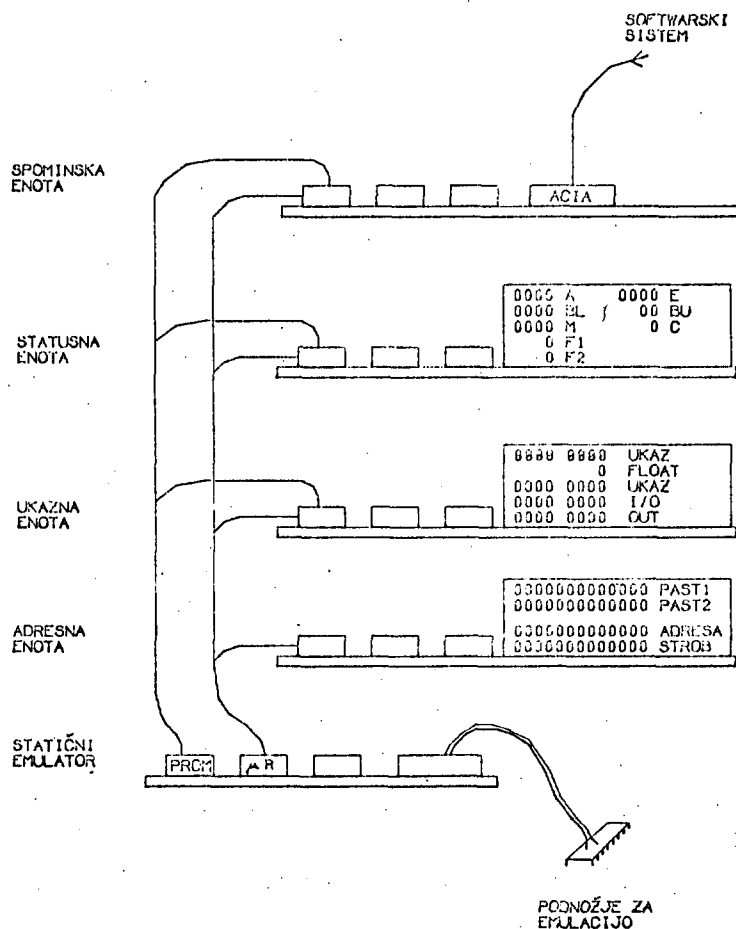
SOFTWARSKI SISTEM

SPOMINSKA ENOTA

ACIA

STATUSNA ENOTA

0000 A 0000 E
0000 BL 00 BU
0000 M 0 C
0 F1
0 F2

UKAZNA ENOTA

0000 0000 UKAZ
0 FLOAT
0000 0000 UKAZ
0000 0000 I/O
0000 0000 OUT

ADRESNA ENOTA

0000000000000 PAST1
0000000000000 PAST2
0000000000000 ADRESA
0000000000000 STROB

STATIČNI EMULATOR

PROM

$\mu$ R

PODNOŽJE ZA EMULACIJO